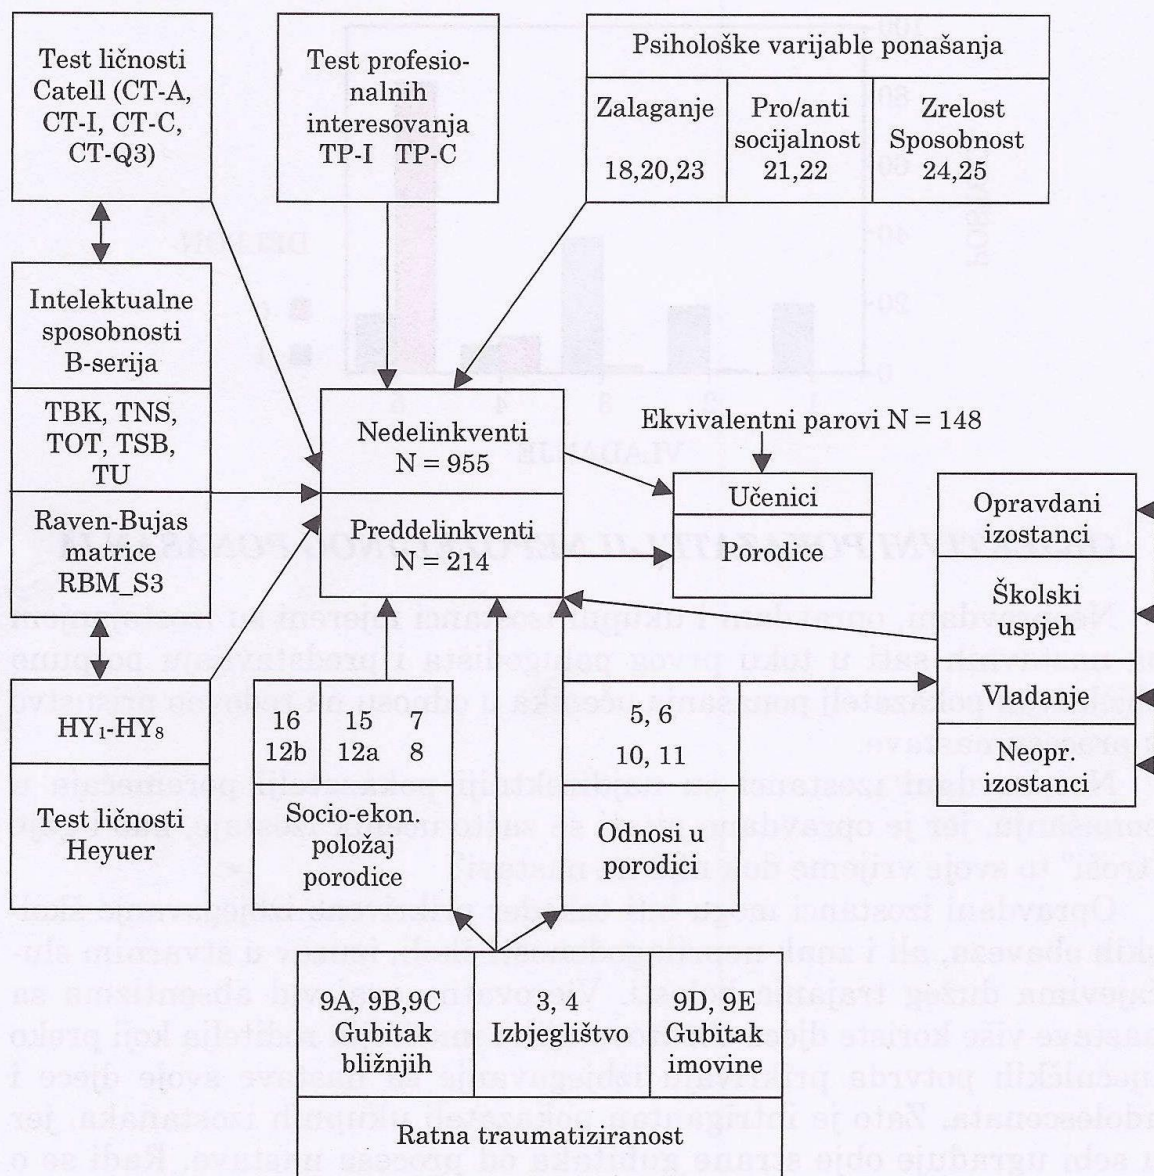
Test ličnosti Catell (CT-A, CT-I, CT-C, CT-Q3)

Test profesionalnih interesovanja TP-I TP-C

Psihološke varijable ponašanja

| Zalaganje 18,20,23 | Pro/anti socijalnost 21,22 | Zrelost Sposobnost 24,25 |
|---|---|---|

Intelektualne sposobnosti B-serija

TBK, TNS, TOT, TSB, TU

Raven-Bujas matrice RBM_S3

Nedelinkventi N = 955

Preddelinkventi N = 214

Ekvivalentni parovi N = 148

Učenici

Porodice

Opravdani izostanci

Školski uspjeh

Vladanje

Neopr. izostanci

HY$_1$-HY$_8$

Test ličnosti Heyuer

| 16 12b | 15 12a | 7 8 |
|---|---|---|

Socio-ekon. položaj porodice

5, 6

10, 11

Odnosi u porodici

| 9A, 9B,9C Gubitak bližnjih | 3, 4 Izbjeglištvo | 9D, 9E Gubitak imovine |
|---|---|---|

Ratna traumatiziranost